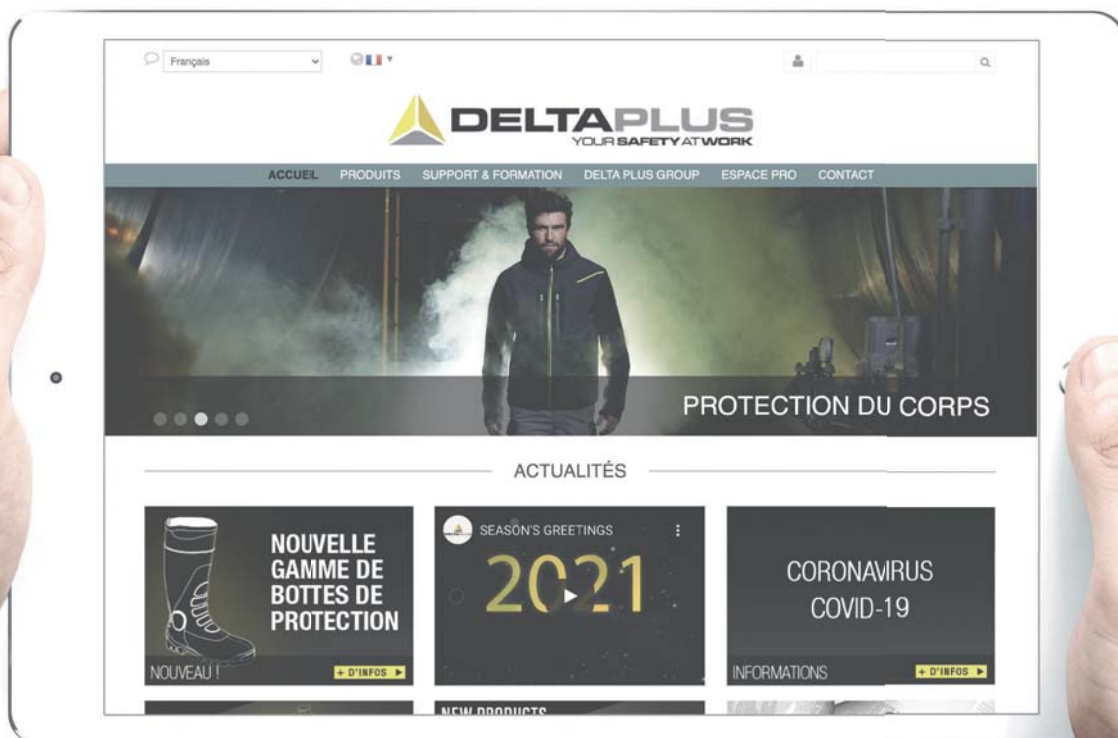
Français

DELTAPLUS
YOUR SAFETY AT WORK

ACCUEIL PRODUITS SUPPORT & FORMATION DELTA PLUS GROUP ESPACE PRO CONTACT

PROTECTION DU CORPS

ACTUALITÉS

NOUVELLE GAMME DE BOTTES DE PROTECTION

NOUVEAU !

+ D'INFOS

SEASON'S GREETINGS

2021

CORONAVIRUS COVID-19

INFORMATIONS

+ D'INFOS

NEW PRODUCTS